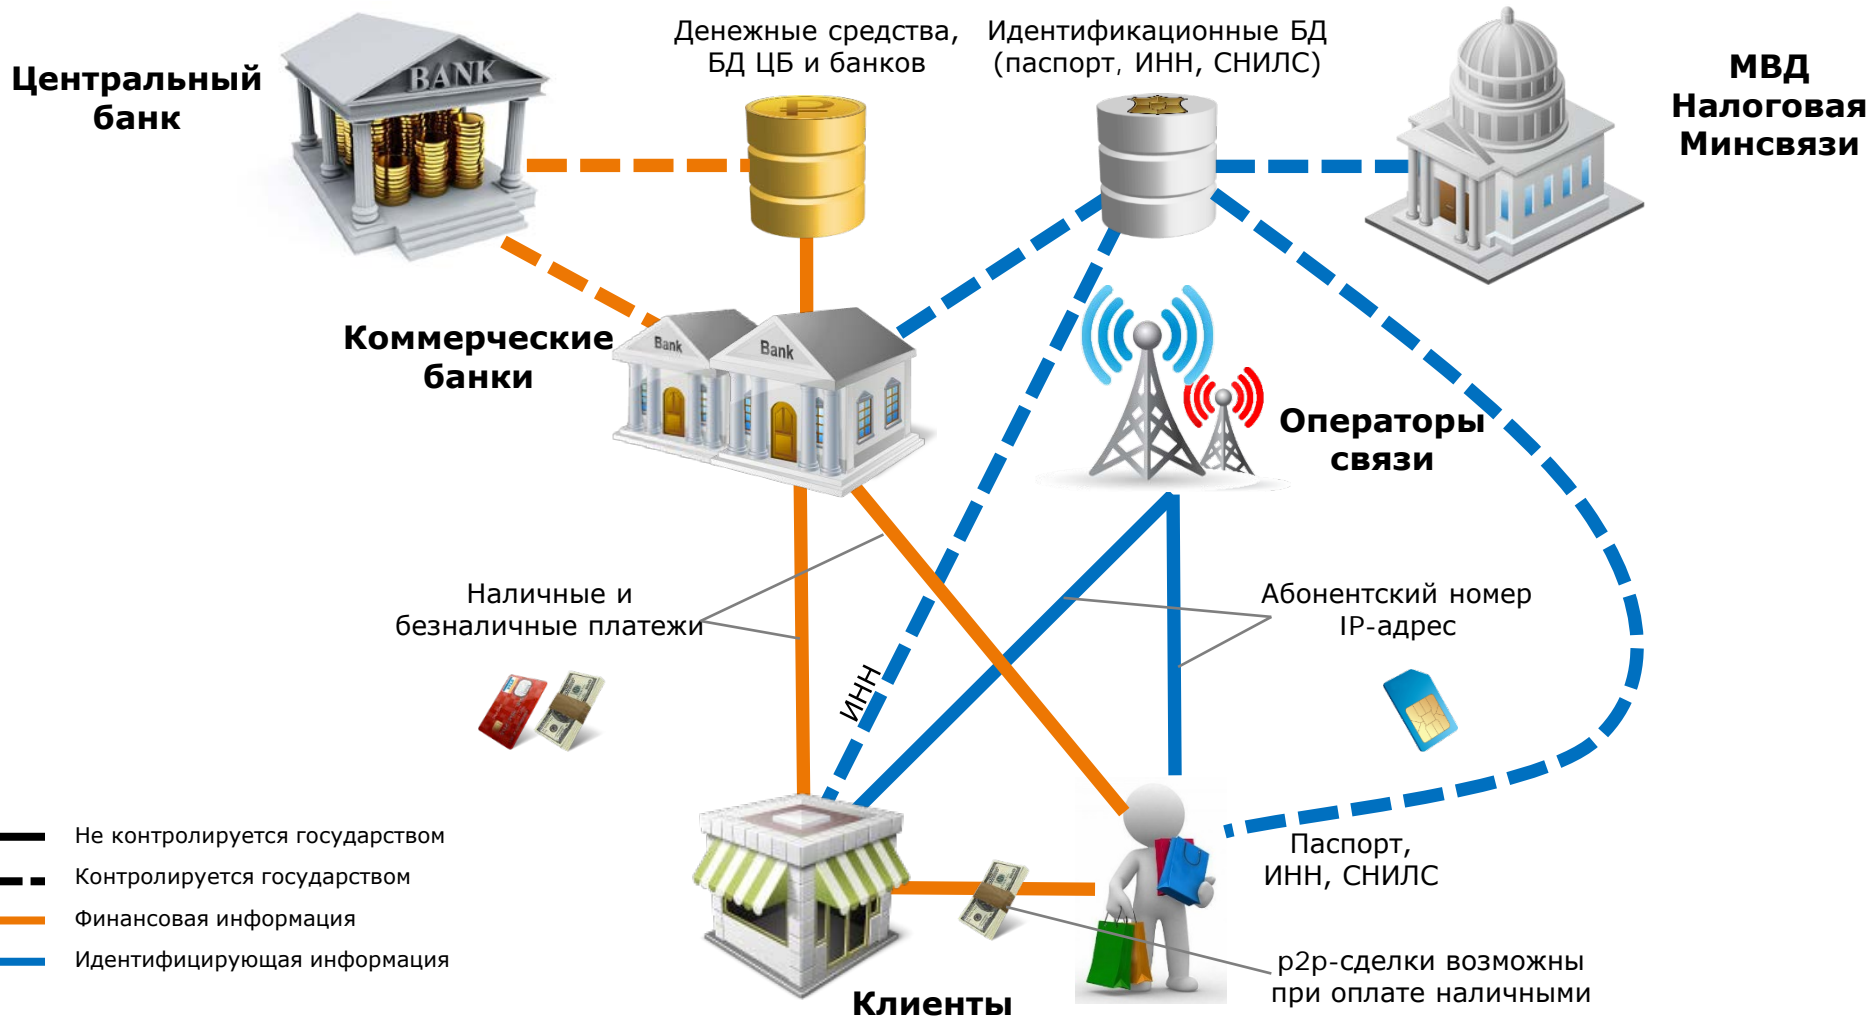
Центральный банк

BANK

Денежные средства, БД ЦБ и банков

Идентификационные БД (паспорт, ИНН, СНИЛС)

МВД Налоговая Минсвязи

Коммерческие банки

Bank

Bank

Операторы связи

Наличные и безналичные платежи

Абонентский номер IP-адрес

ИНН

Не контролируется государством

Контролируется государством

Финансовая информация

Идентифицирующая информация

Паспорт, ИНН, СНИЛС

p2p-сделки возможны при оплате наличными

Клиенты